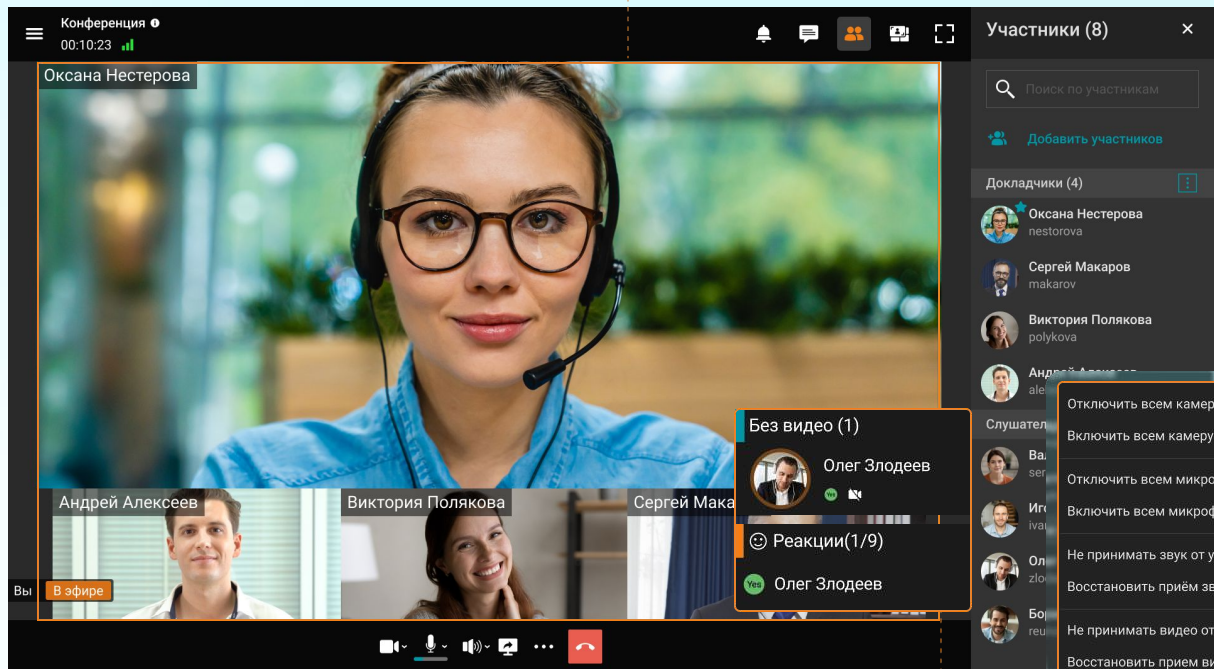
Конференция
00:10:23

Оксана Нестерова

Андрей Алексеев
Виктория Полякова
Сергей Мака

Вы
В эфире

Без видео (1)
Олег Злодеев
Yes

Реакции(1/9)
Yes
Олег Злодеев

Участники (8)
Поиск по участникам
Добавить участников
Докладчики (4)
Оксана Нестерова
nestorova
Сергей Макаров
makarov
Виктория Полякова
polykova
Андрей Алексеев
ale
Слушател
Ва
ser
Иго
iva
Ол
zlo
Бо
reu

Отключить всем камер
Включить всем камеру
Отключить всем микро
Включить всем микроф
Не принимать звук от у
Восстановить приём зв
Не принимать видео от
Восстановить прием ви